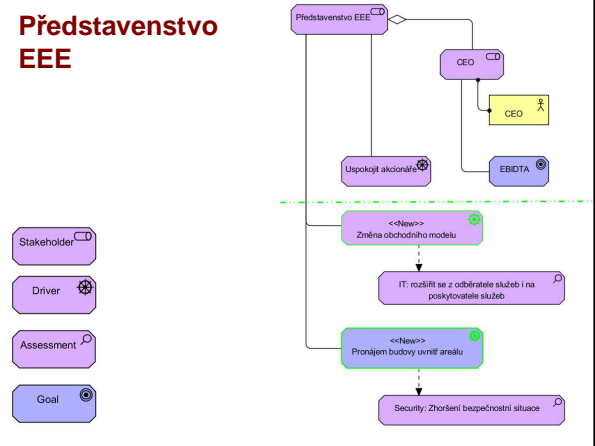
Představenstvo EEE

Stakeholder

Driver

Assessment

Goal

Představenstvo EEE

CEO

CEO

Uspokojit akcionáře

EBIDTA

<<New>>
Změna obchodního modelu

IT: rozšířit se z odběratele služeb i na poskytovatele služeb

<<New>>
Pronájem budovy uvnitř areálu

Security: Zhoršení bezpečnostní situace